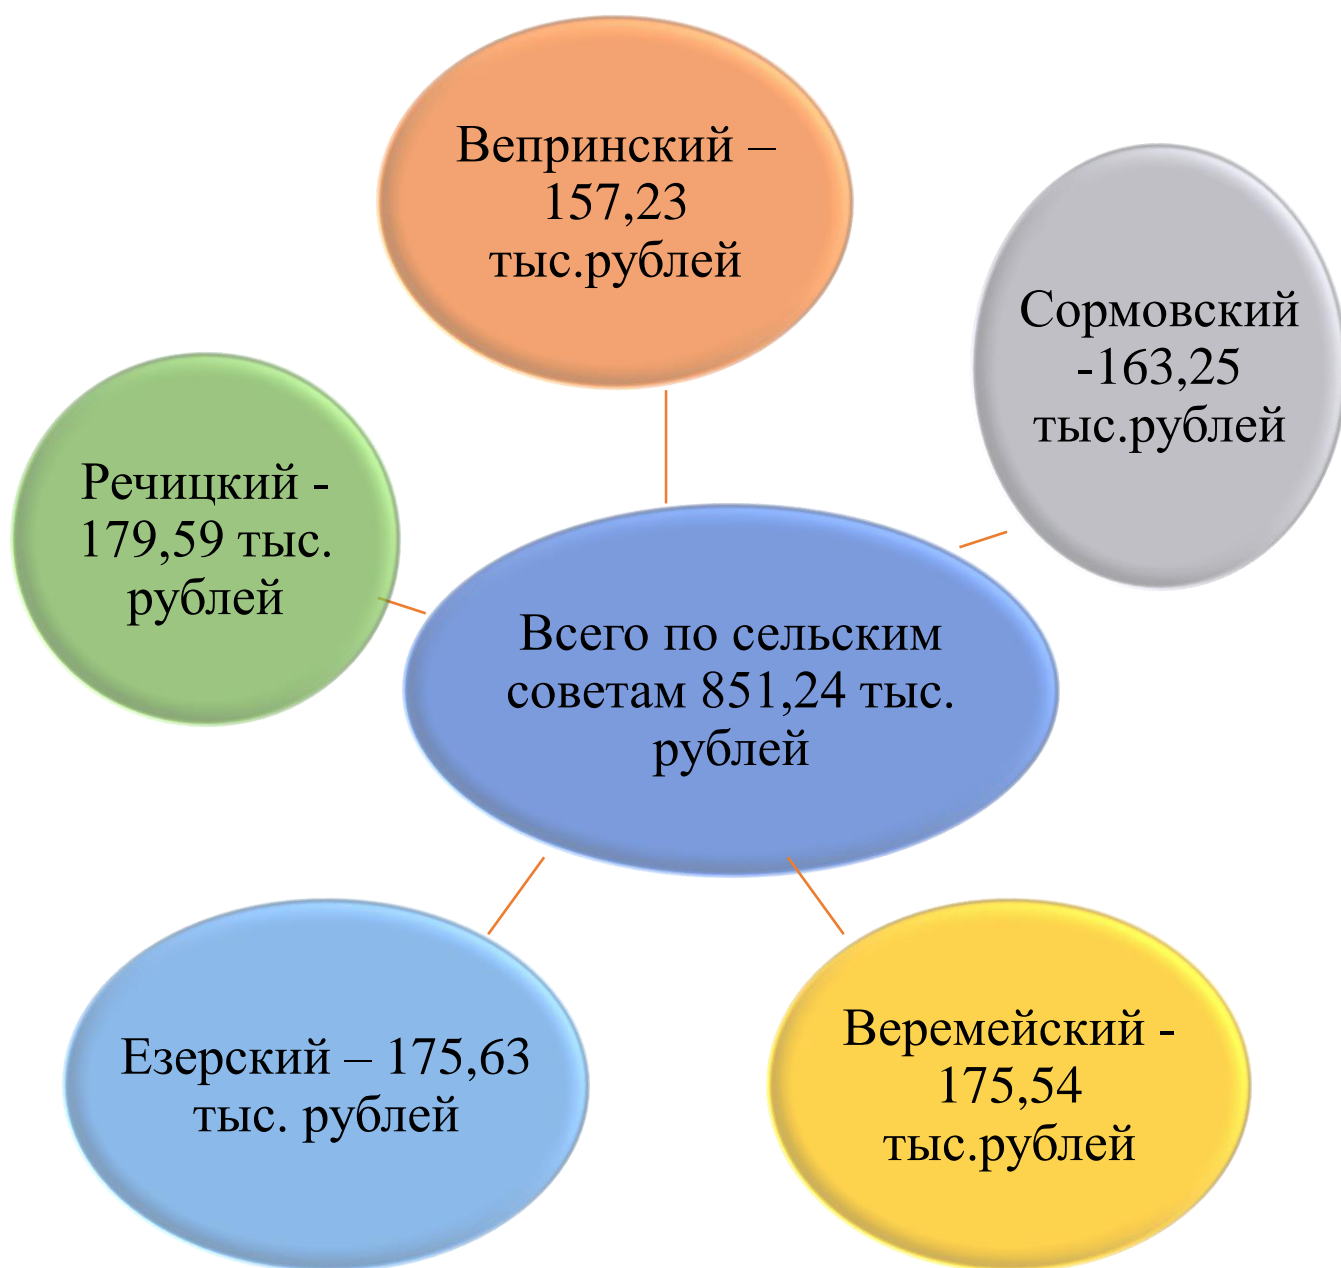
Вепринский – 157,23 тыс.рублей

Сормовский -163,25 тыс.рублей

Речицкий - 179,59 тыс. рублей

Всего по сельским советам 851,24 тыс. рублей

Езерский – 175,63 тыс. рублей

Веремейский - 175,54 тыс.рублей